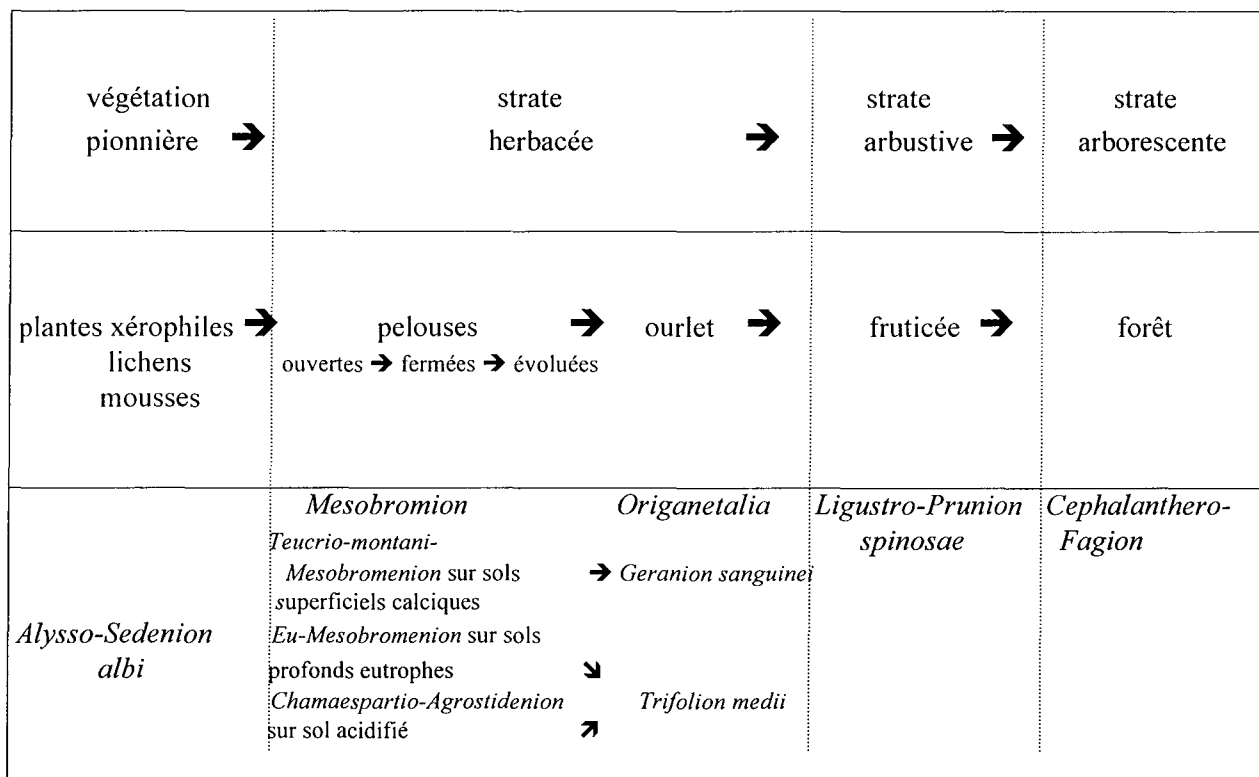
| végétation pionnière → | strate herbacée → | | strate arbustive → | strate arborescente |
|---|---|---|---|---|
| plantes xérophiles → lichens mousses | pelouses → ouvertes → fermées → évoluées | ourlet → | fruticée → | forêt |
| *Alysso-Sedenion albi* | *Mesobromion* *Teucrio-montani-Mesobromenion* sur sols superficiels calciques *Eu-Mesobromenion* sur sols profonds eutrophes ↘ *Chamaespartio-Agrostidenion* sur sol acidifié ↗ | *Origanetalia* → *Geranion sanguinei* *Trifolion medii* | *Ligustro-Prunion spinosae* | *Cephalanthero-Fagion* |